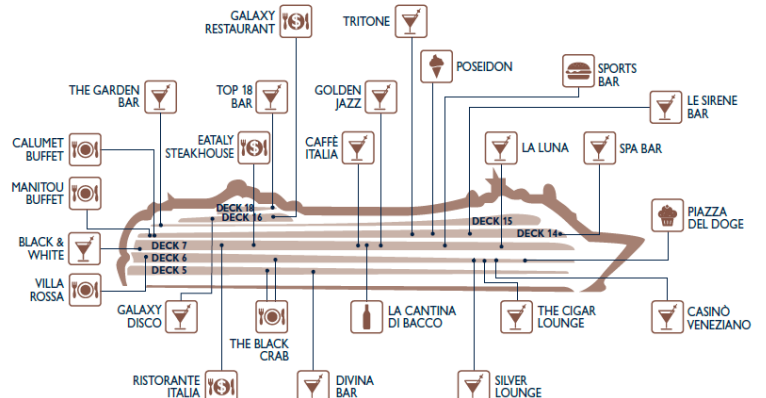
GALAXY RESTAURANT

TRITONE

POSEIDON

SPORTS BAR

THE GARDEN BAR

TOP 18 BAR

GOLDEN JAZZ

LE SIRENE BAR

CALUMET BUFFET

EATALY STEAKHOUSE

CAFFÈ ITALIA

LA LUNA

SPA BAR

MANITOU BUFFET

DECK 18

DECK 16

DECK 15

DECK 14

PIAZZA DEL DOGE

BLACK & WHITE

DECK 7

DECK 6

DECK 5

VILLA ROSSA

GALAXY DISCO

THE BLACK CRAB

LA CANTINA DI BACCO

THE CIGAR LOUNGE

CASINÒ VENEZIANO

RISTORANTE ITALIA

DIVINA BAR

SILVER LOUNGE